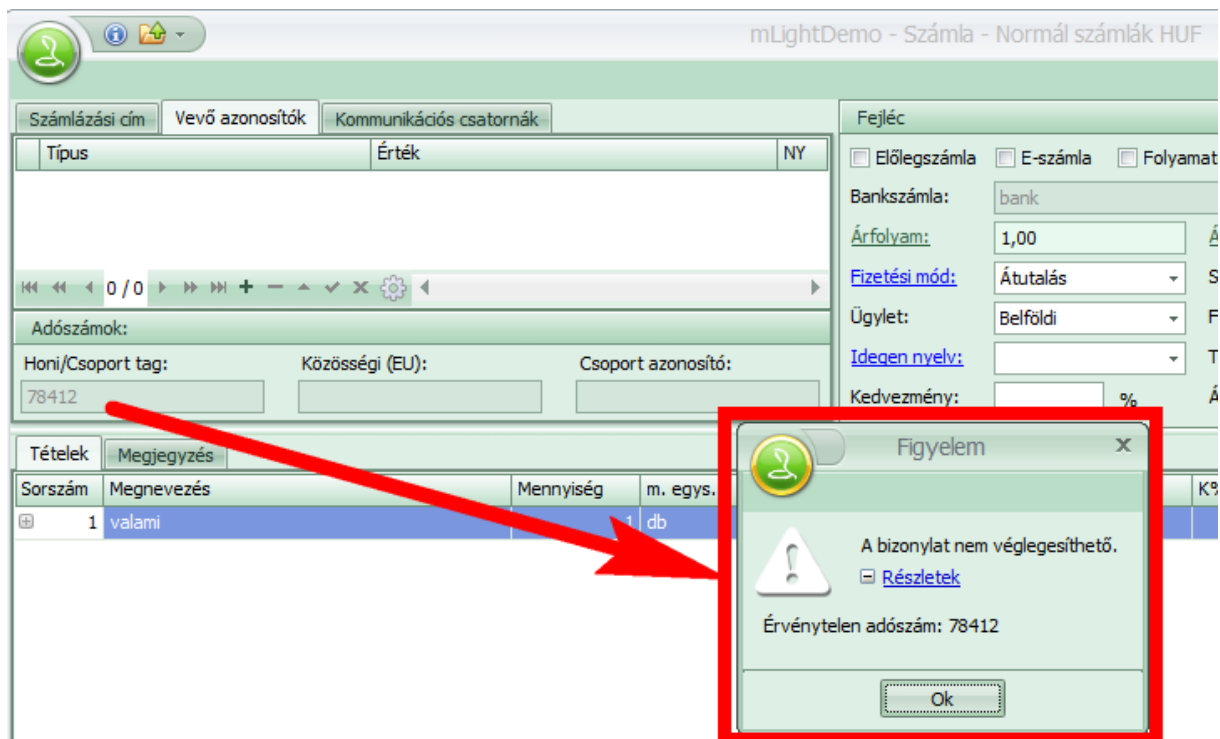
mLightDemo - Számla - Normál számlák HUF

Számlázási cím | Vevő azonosítók | Kommunikációs csatornák

| Típus | Érték | NY |
|---|---|---|

0 / 0

Adószámok:

Honi/Csoport tag: Közösségi (EU): Csoport azonosító:

78412

Fejléc

Előlegszámla E-számla Folyamat

Bankszámla: bank

Árfolyam: 1,00 Á

Fizetési mód: Átutalás S

Ügylet: Belföldi F

Idegen nyelv: T

Kedvezmény: % Á

Tételek | Megjegyzés

| Sorszám | Megnevezés | Mennyiség | m. egys. | K% |
|---|---|---|---|---|
| 1 | valami | 1 | db | |

Figyelem

A bizonylat nem véglegesíthető.

Részletek

Érvénytelen adószám: 78412

Ok